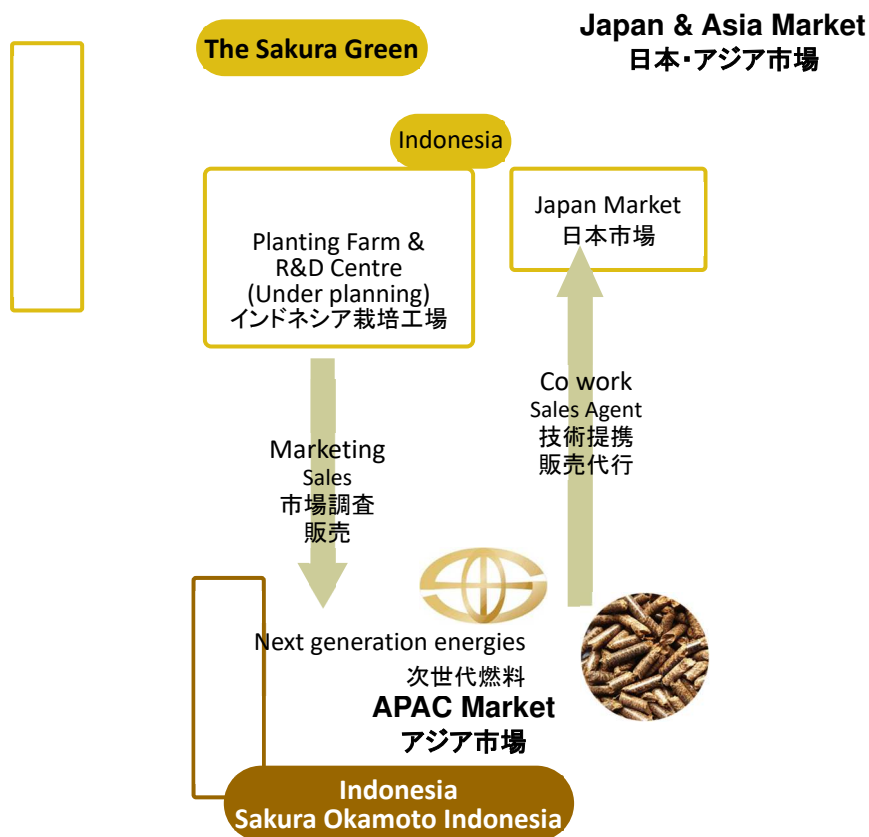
The Sakura Green

Japan & Asia Market
日本･アジア市場

Indonesia

Planting Farm &
R&D Centre
(Under planning)
インドネシア栽培工場

Japan Market
日本市場

Marketing
Sales
市場調査
販売

Co work
Sales Agent
技術提携
販売代行

Next generation energies
次世代燃料

APAC Market
アジア市場

Indonesia
Sakura Okamoto Indonesia